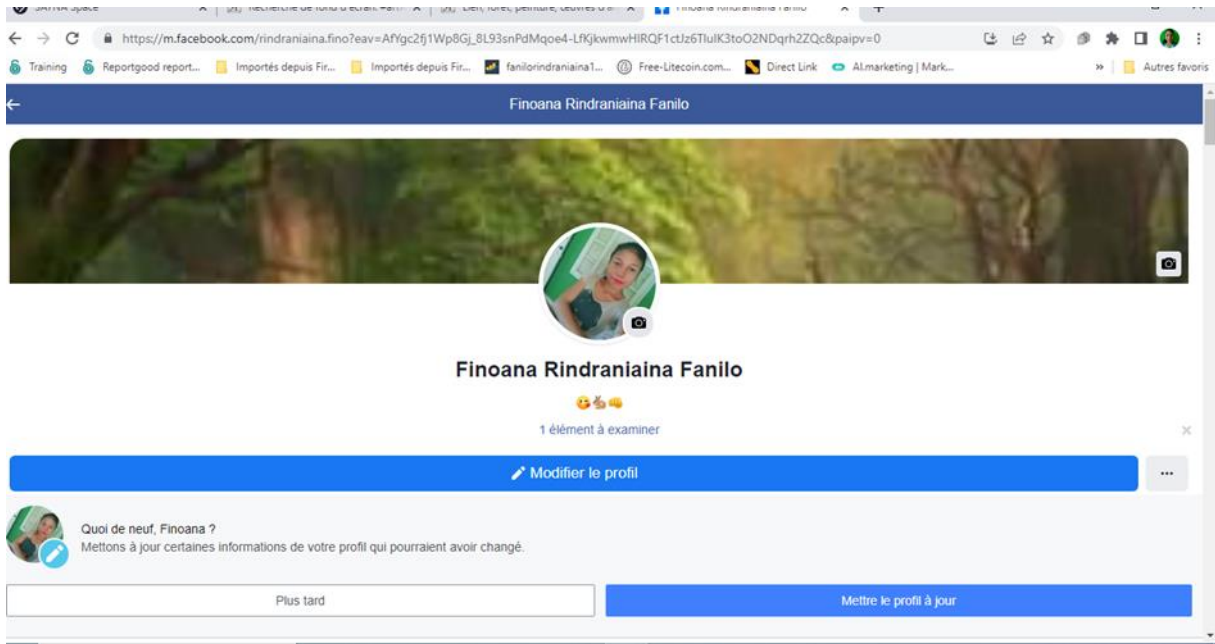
SAFNA Space | Recherche de fond d'écran | Lien, forêt, peinture, oeuvres d'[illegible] | Finoana Rindraniaina Fanilo

https://m.facebook.com/rindraniaina.fino?eav=AfYgc2fj1Wp8Gj_8L93snPdMqoe4-LfKjkwmwHIRQF1ctJz6TlulK3toO2NDqrh2ZQc&paipv=0

Training | Reportgood report... | Importés depuis Fir... | Importés depuis Fir... | fanilorindraniaina1... | Free-Litecoin.com... | Direct Link | AI.marketing | Mark... | » | Autres favoris

Finoana Rindraniaina Fanilo

Finoana Rindraniaina Fanilo

😉👏👊

1 élément à examiner

Modifier le profil

...

Quoi de neuf, Finoana ?
Mettons à jour certaines informations de votre profil qui pourraient avoir changé.

Plus tard

Mettre le profil à jour